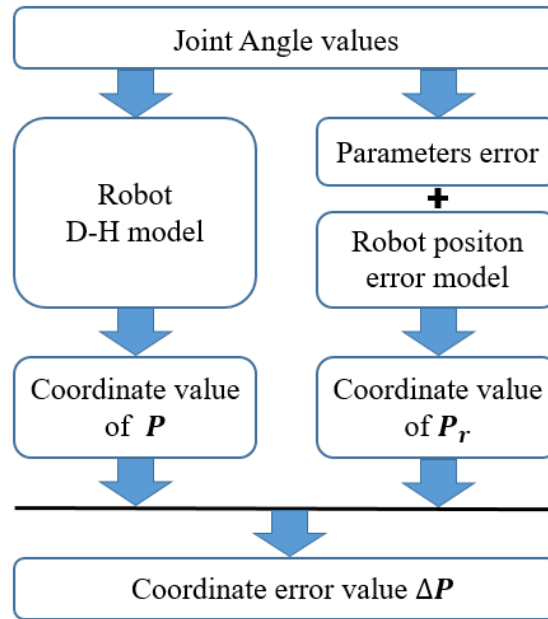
Joint Angle values

Robot D-H model

Parameters error

+

Robot positon error model

Coordinate value of $\boldsymbol{P}$

Coordinate value of $\boldsymbol{P_r}$

Coordinate error value $\Delta\boldsymbol{P}$